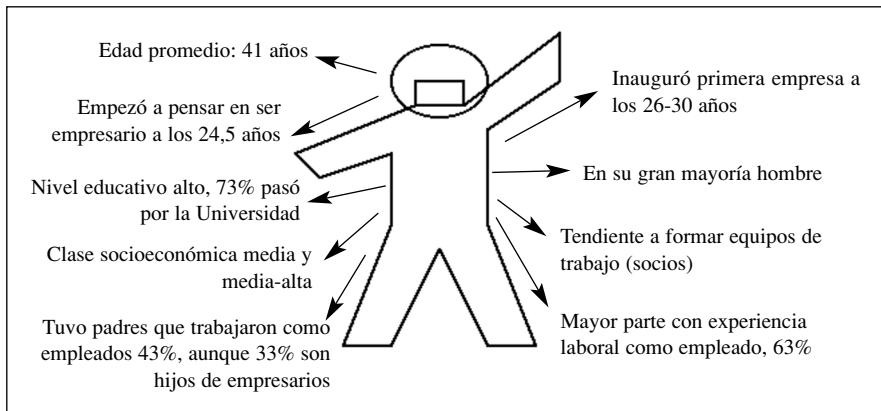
Edad promedio: 41 años

Empezó a pensar en ser empresario a los 24,5 años

Nivel educativo alto, 73% pasó por la Universidad

Clase socioeconómica media y media-alta

Tuvo padres que trabajaron como empleados 43%, aunque 33% son hijos de empresarios

Inauguró primera empresa a los 26-30 años

En su gran mayoría hombre

Tendiente a formar equipos de trabajo (socios)

Mayor parte con experiencia laboral como empleado, 63%